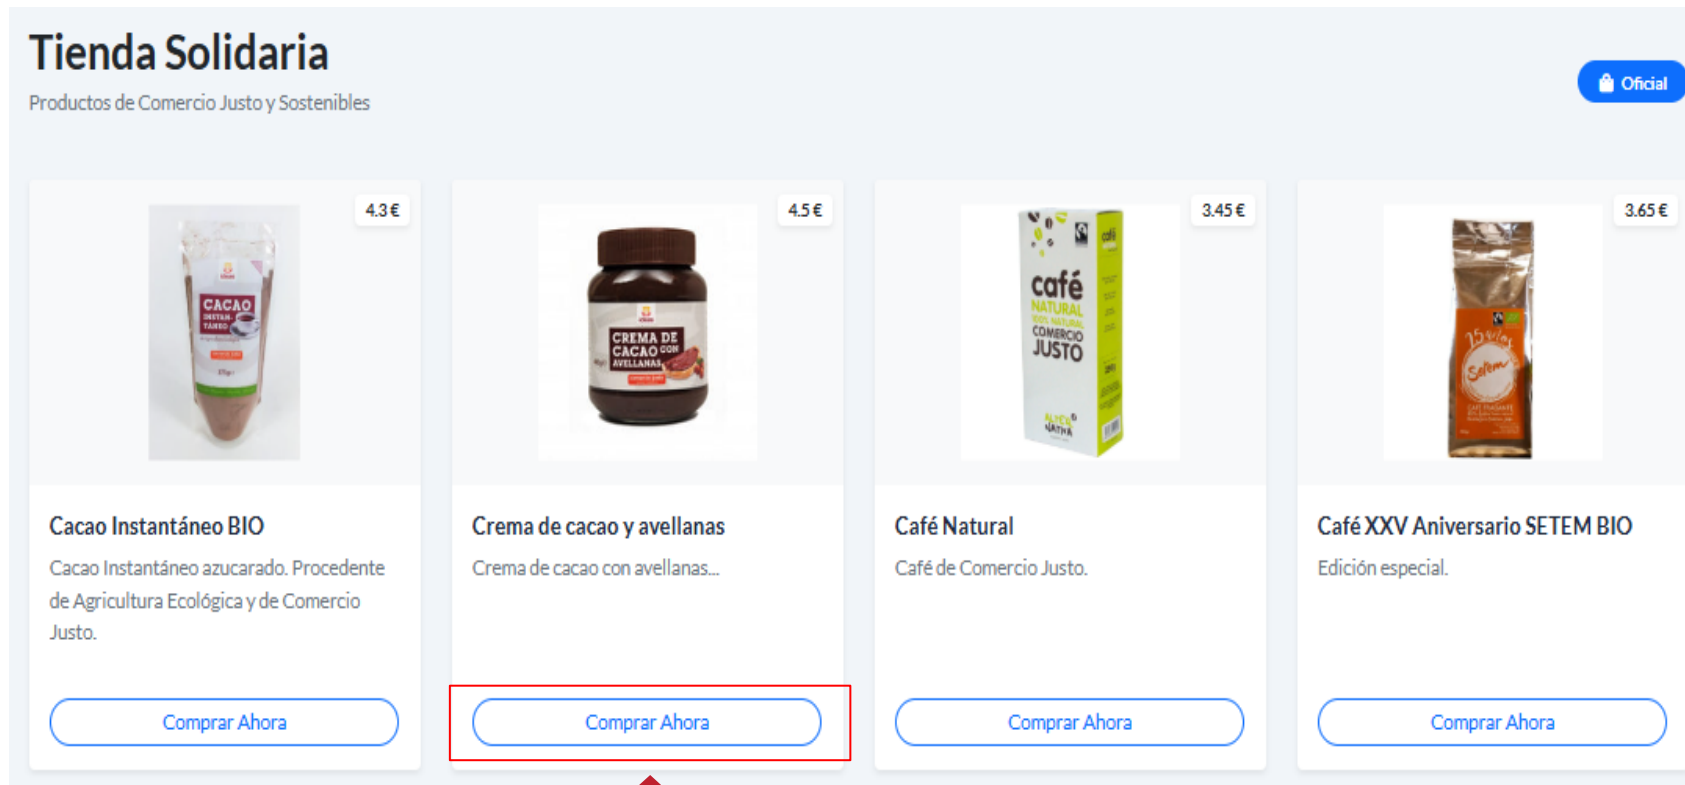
Tienda Solidaria

Productos de Comercio Justo y Sostenibles

Oficial

4.3 €

CACAO INSTANTÁNEO

Cacao Instantáneo BIO

Cacao Instantáneo azucarado. Procedente de Agricultura Ecológica y de Comercio Justo.

Comprar Ahora

4.5 €

CREMA DE CACAO CON AVELLANAS

Crema de cacao y avellanas

Crema de cacao con avellanas...

Comprar Ahora

3.45 €

café NATURAL COMERCIO JUSTO

Café Natural

Café de Comercio Justo.

Comprar Ahora

3.65 €

Setem

Café XXV Aniversario SETEM BIO

Edición especial.

Comprar Ahora